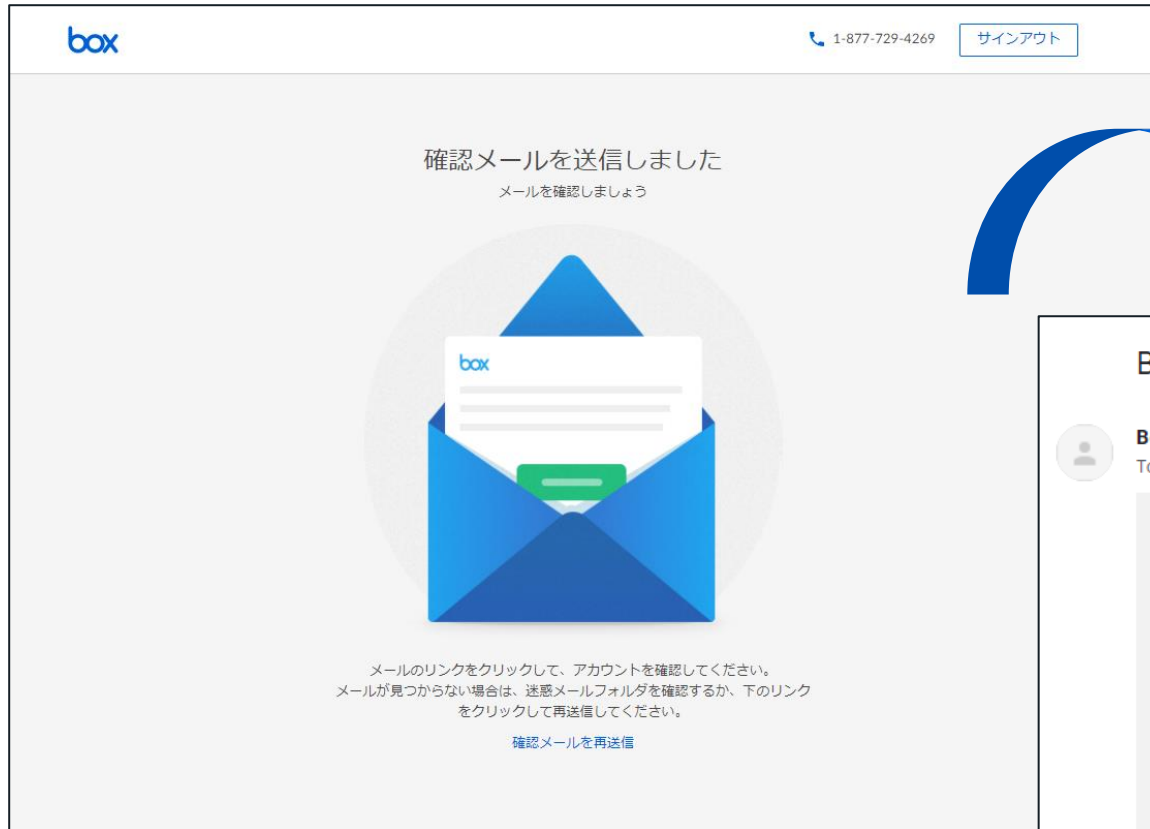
box

1-877-729-4269 サインアウト

確認メールを送信しました

メールを確認しましょう

box

メールのリンクをクリックして、アカウントを確認してください。
メールが見つからない場合は、迷惑メールフォルダを確認するか、下のリンクをクリックして再送信してください。

確認メールを再送信

B

B
To